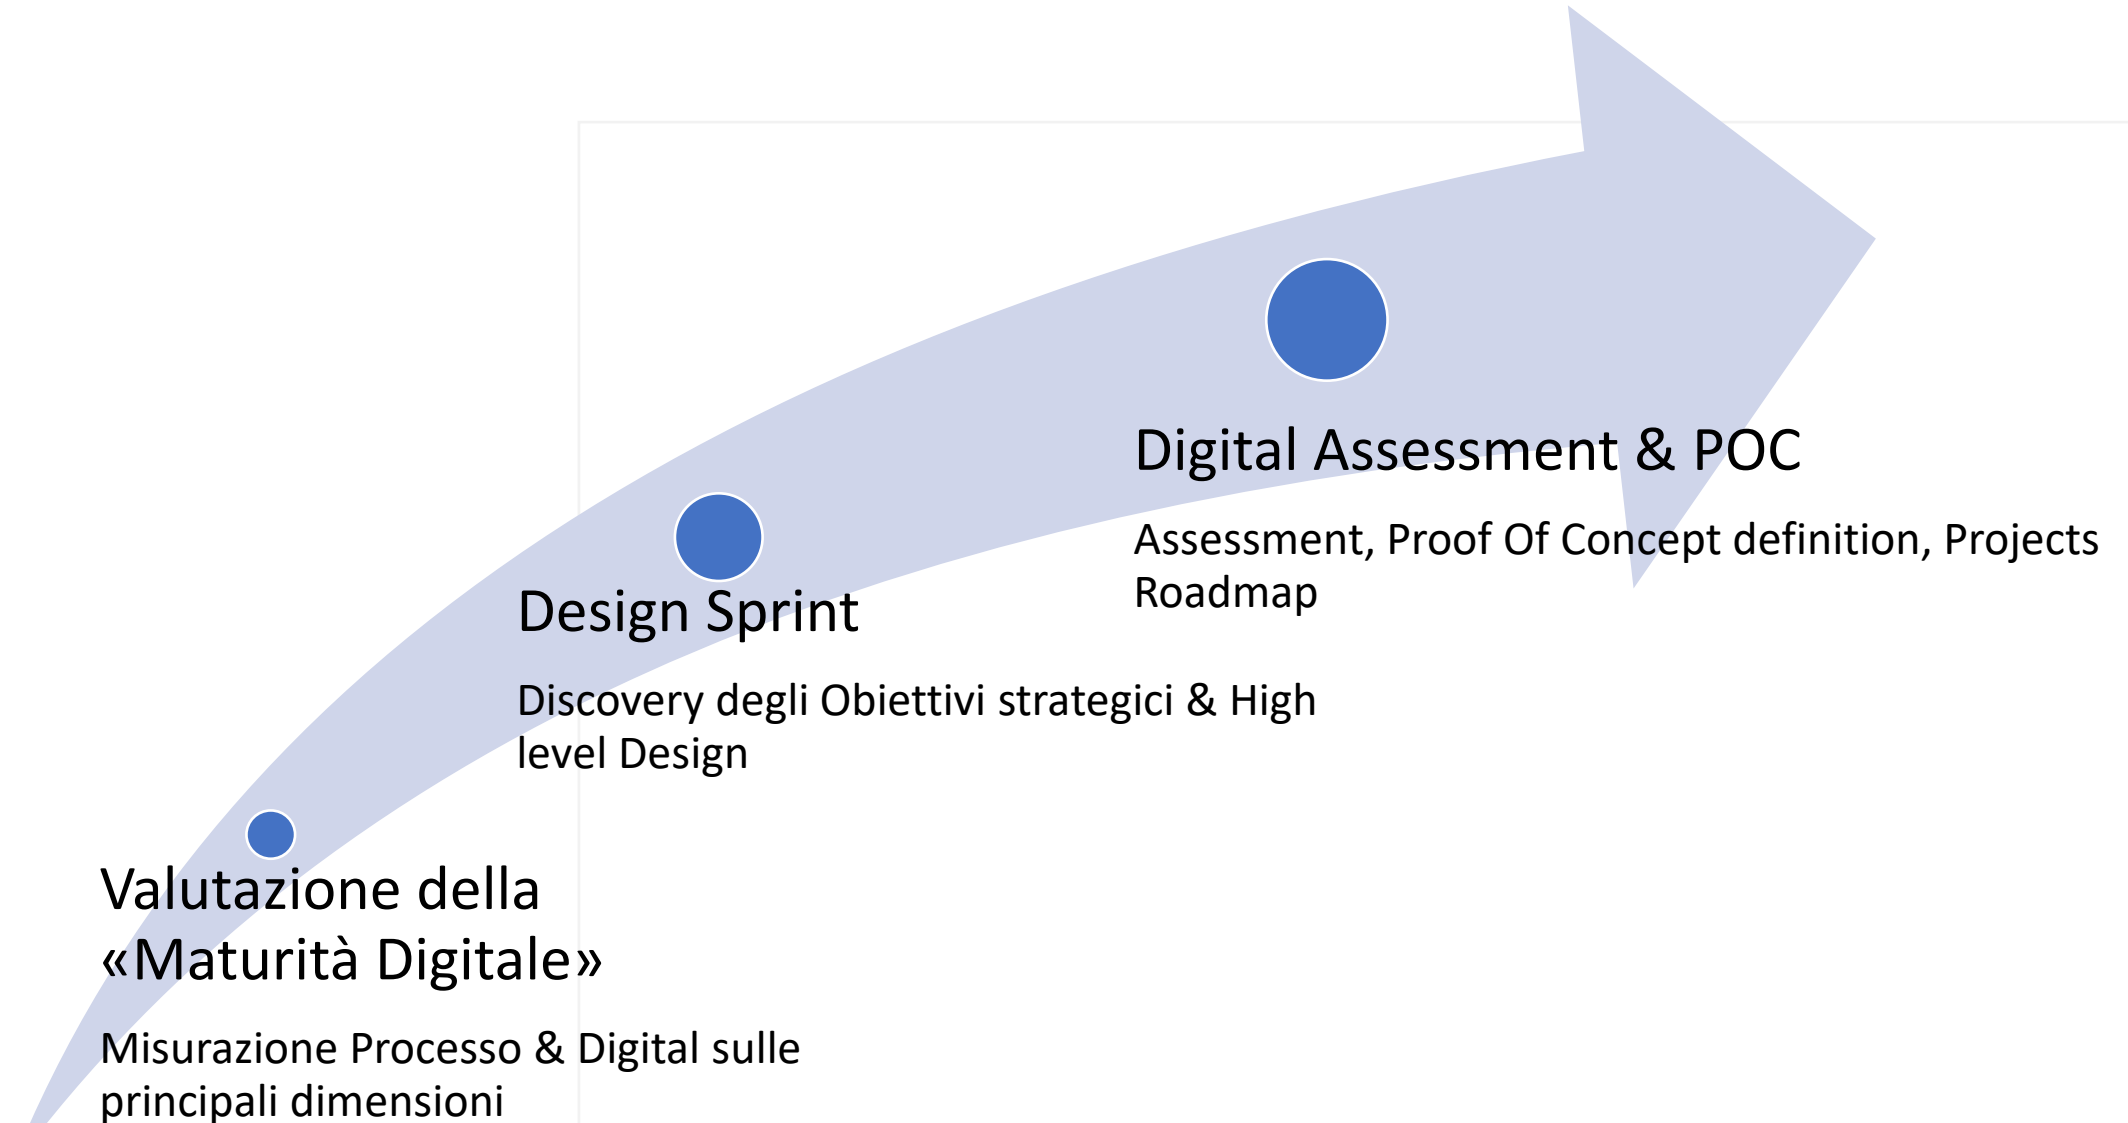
Digital Assessment & POC

Assessment, Proof Of Concept definition, Projects Roadmap

Design Sprint

Discovery degli Obiettivi strategici & High level Design

Valutazione della «Maturità Digitale»

Misurazione Processo & Digital sulle principali dimensioni